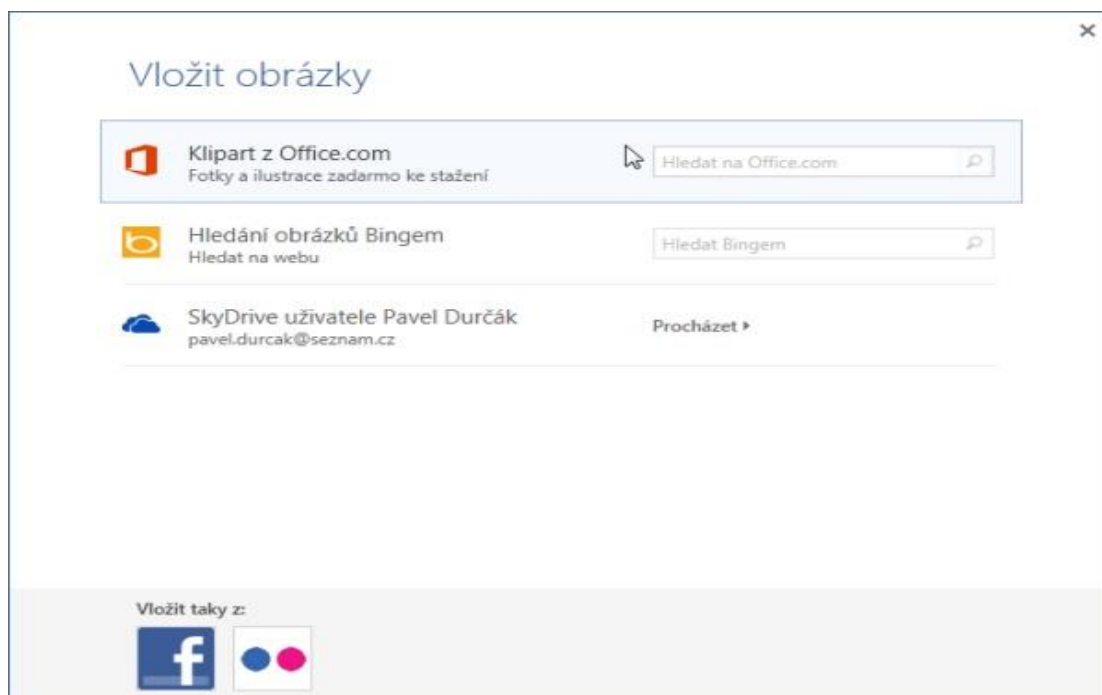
×

Vložit obrázky

Klipart z Office.com
Fotky a ilustrace zadarmo ke stažení

Hledat na Office.com

Hledání obrázků Bingem
Hledat na webu

Hledat Bingem

SkyDrive uživatele Pavel Durčák
pavel.durcak@seznam.cz

Procházet ▸

Vložit taky z:

f